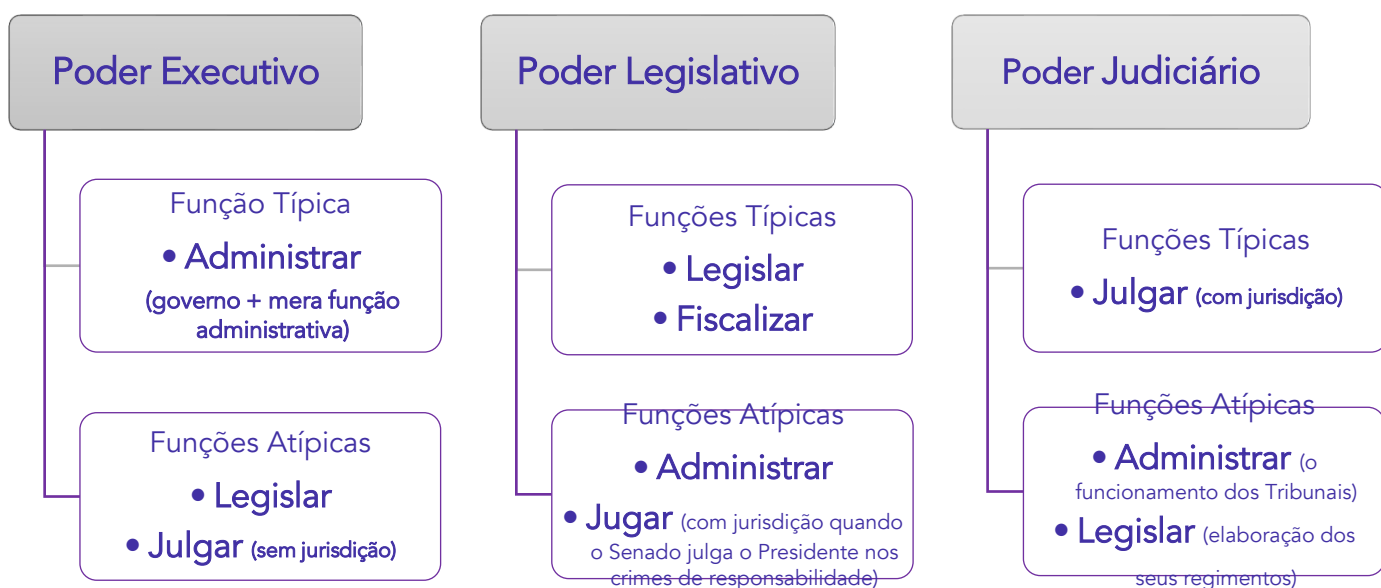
Poder Executivo

Função Típica
• Administrar
(governo + mera função administrativa)

Funções Atípicas
• Legislar
• Julgar (sem jurisdição)

Poder Legislativo

Funções Típicas
• Legislar
• Fiscalizar

Funções Atípicas
• Administrar
• Jugar (com jurisdição quando o Senado julga o Presidente nos crimes de responsabilidade)

Poder Judiciário

Funções Típicas
• Julgar (com jurisdição)

Funções Atípicas
• Administrar (o funcionamento dos Tribunais)
• Legislar (elaboração dos seus regimentos)